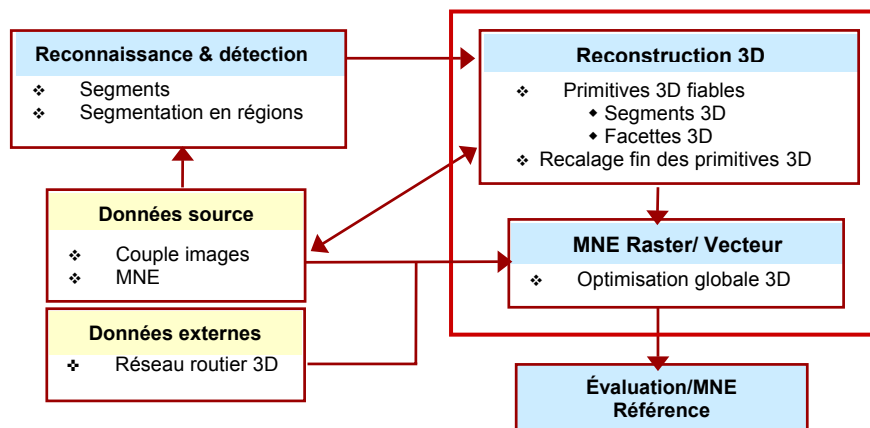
Reconnaissance & détection
❖ Segments
❖ Segmentation en régions

Reconstruction 3D
❖ Primitives 3D fiables
◆ Segments 3D
◆ Facettes 3D
❖ Recalage fin des primitives 3D

Données source
❖ Couple images
❖ MNE

MNE Raster/ Vecteur
❖ Optimisation globale 3D

Données externes
❖ Réseau routier 3D

Évaluation/MNE
Référence